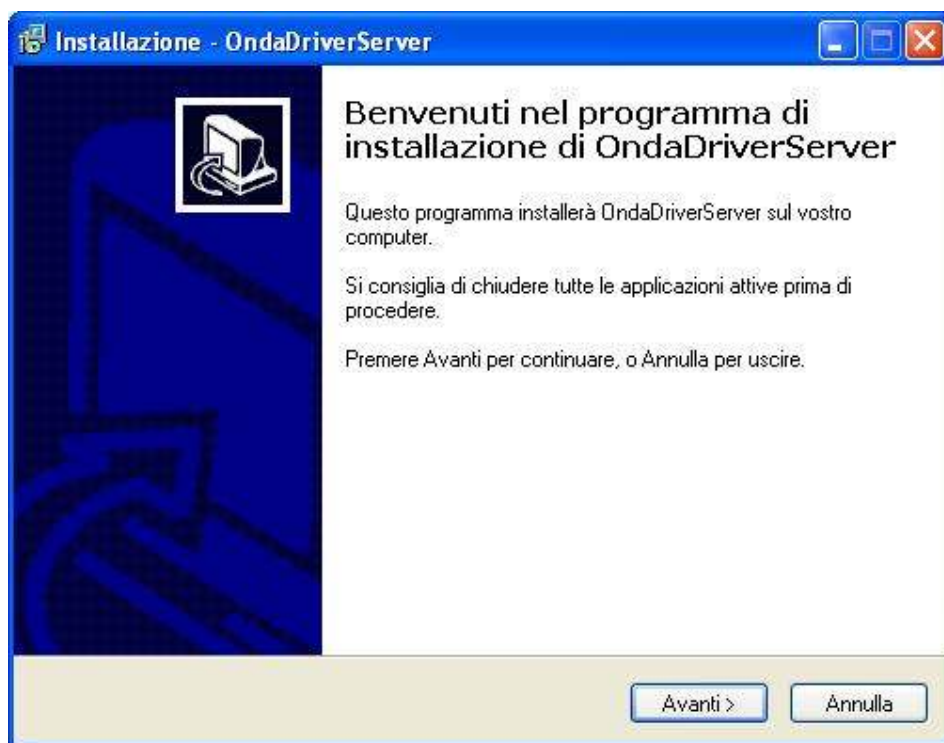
Installazione - OndaDriverServer

Benvenuti nel programma di installazione di OndaDriverServer

Questo programma installerà OndaDriverServer sul vostro computer.

Si consiglia di chiudere tutte le applicazioni attive prima di procedere.

Premere Avanti per continuare, o Annulla per uscire.

Avanti >

Annulla